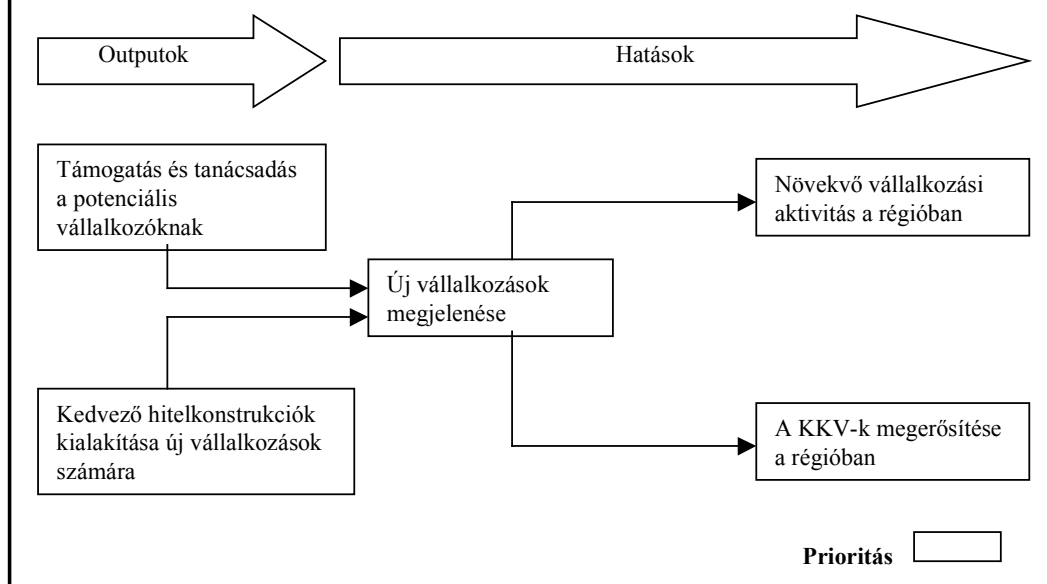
Outputok

Hatások

Támogatás és tanácsadás a potenciális vállalkozóknak

Kedvező hitelkonstrukciók kialakítása új vállalkozások számára

Új vállalkozások megjelenése

Növekvő vállalkozási aktivitás a régióban

A KKV-k megerősítése a régióban

Prioritás